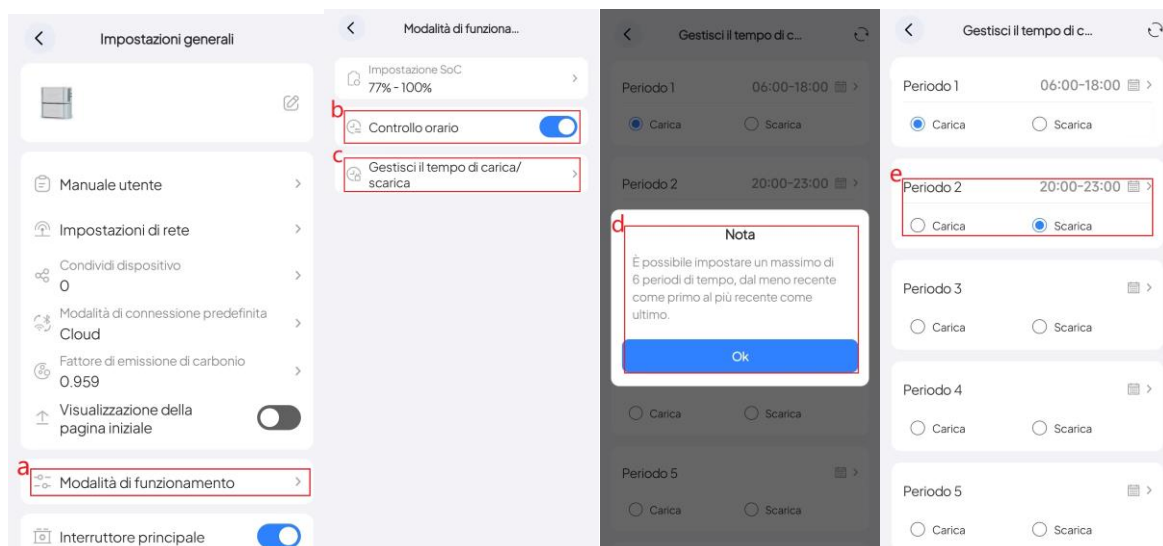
Impostazioni generali

Manuale utente

Impostazioni di rete

Condividi dispositivo
0

Modalità di connessione predefinita
Cloud

Fattore di emissione di carbonio
0.959

Visualizzazione della pagina iniziale

a
Modalità di funzionamento

Interruttore principale

Modalità di funziona...

Impostazione SoC
77% - 100%

b
Controllo orario

c
Gestisci il tempo di carica/ scarica

Gestisci il tempo di c...

Periodo 1 06:00-18:00
Carica Scarica

Periodo 2 20:00-23:00

d
Nota
È possibile impostare un massimo di 6 periodi di tempo, dal meno recente come primo al più recente come ultimo.
Ok

Carica Scarica

Periodo 5
Carica Scarica

Gestisci il tempo di c...

Periodo 1 06:00-18:00
Carica Scarica

e
Periodo 2 20:00-23:00
Carica Scarica

Periodo 3
Carica Scarica

Periodo 4
Carica Scarica

Periodo 5
Carica Scarica